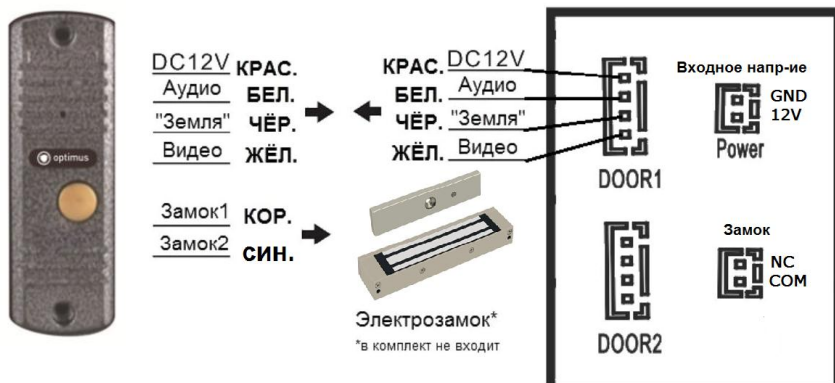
optimus

DC12V КРАС.
Аудио БЕЛ.
"Земля" ЧЁР.
Видео ЖЁЛ.

Замок1 КОР.
Замок2 СИН.

КРАС. DC12V
БЕЛ. Аудио
ЧЁР. "Земля"
ЖЁЛ. Видео

Электрозамок*
*в комплект не входит

DOOR1
DOOR2

Входное напр-ие
GND
12V
Power

Замок
NC
COM